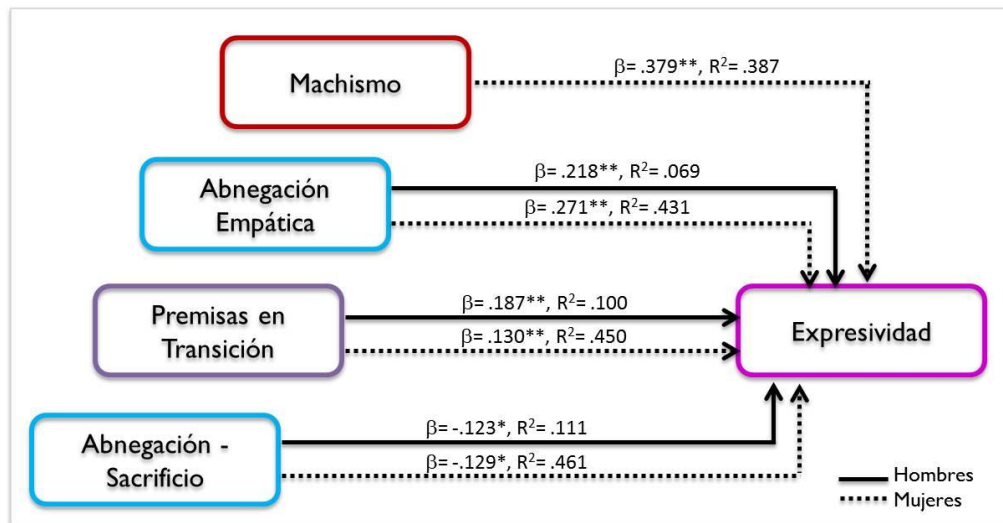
Machismo

$\beta$= .379**, R$^2$= .387

Abnegación Empática

$\beta$= .218**, R$^2$= .069

$\beta$= .271**, R$^2$= .431

Premisas en Transición

$\beta$= .187**, R$^2$= .100

$\beta$= .130**, R$^2$= .450

Expresividad

Abnegación - Sacrificio

$\beta$= -.123*, R$^2$= .111

$\beta$= -.129*, R$^2$= .461

Hombres

Mujeres